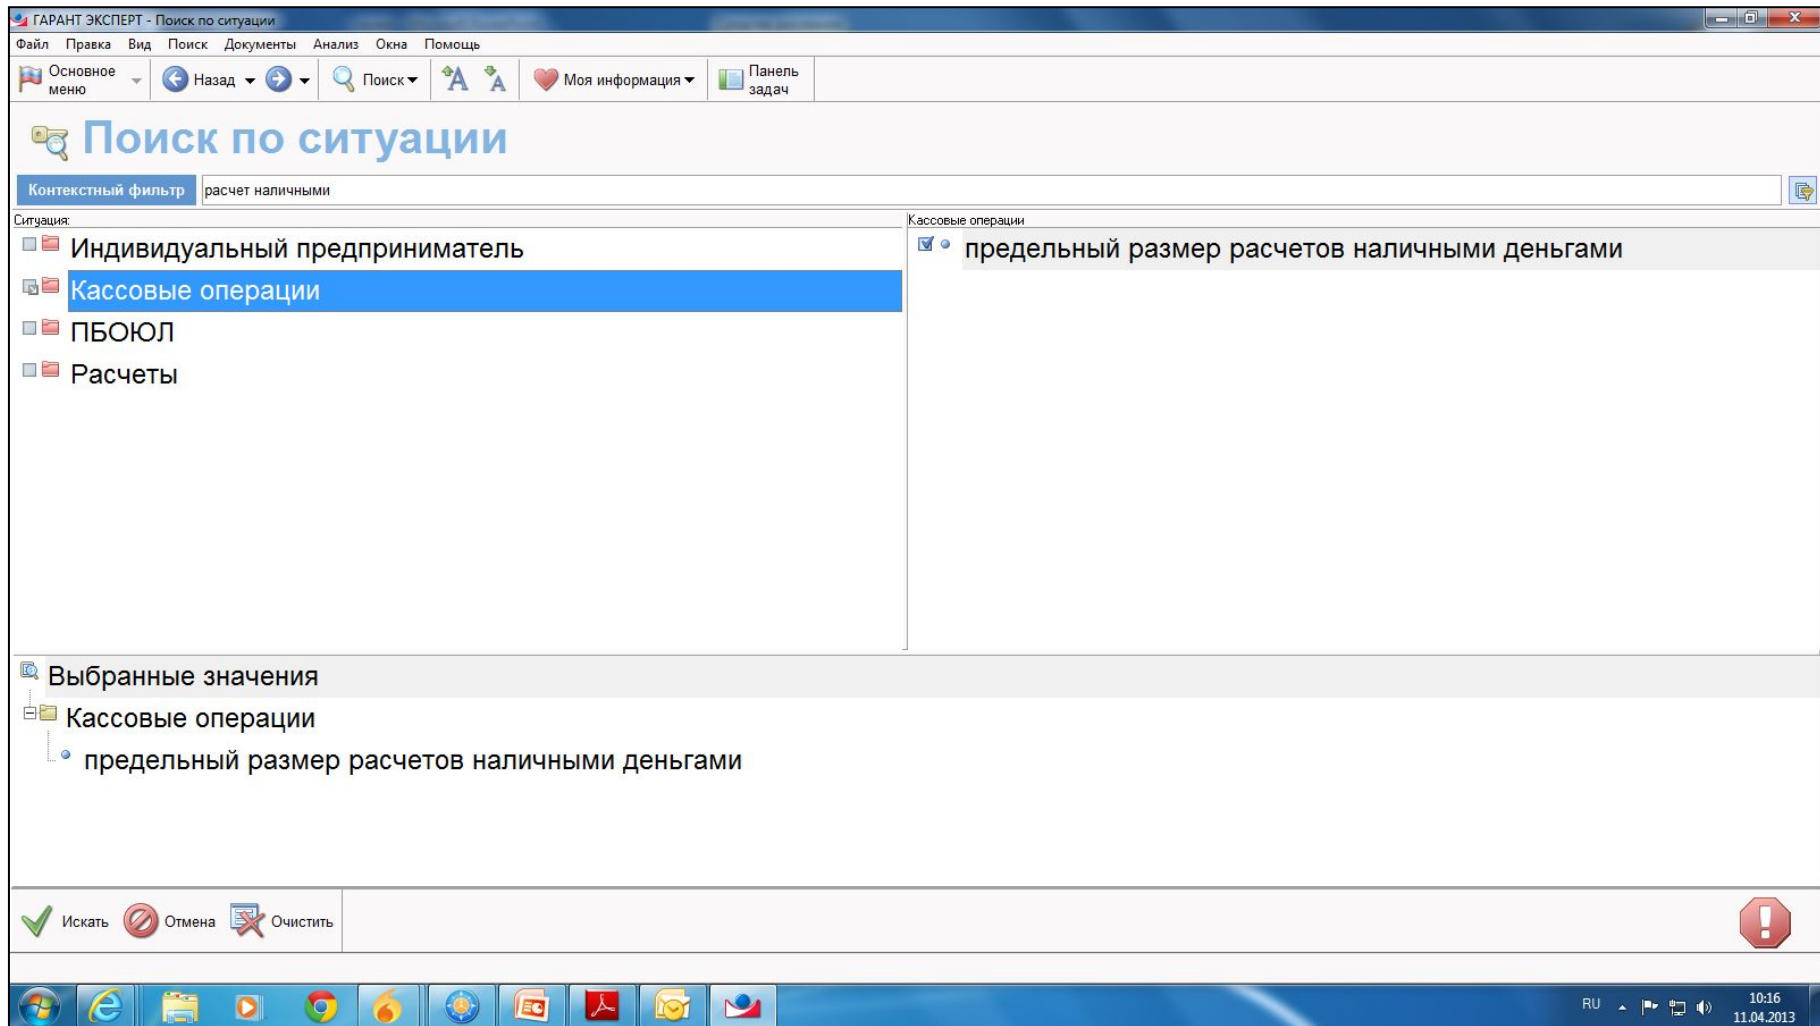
ГАРАНТ ЭКСПЕРТ - Поиск по ситуации

Файл Правка Вид Поиск Документы Анализ Окна Помощь

Основное меню Назад Поиск Моя информация Панель задач

Поиск по ситуации

Контекстный фильтр расчет наличными

Ситуация:

Индивидуальный предприниматель

Кассовые операции

ПБОЮЛ

Расчеты

Кассовые операции

предельный размер расчетов наличными деньгами

Выбранные значения

Кассовые операции

предельный размер расчетов наличными деньгами

Искать Отмена Очистить

RU 10:16 11.04.2013